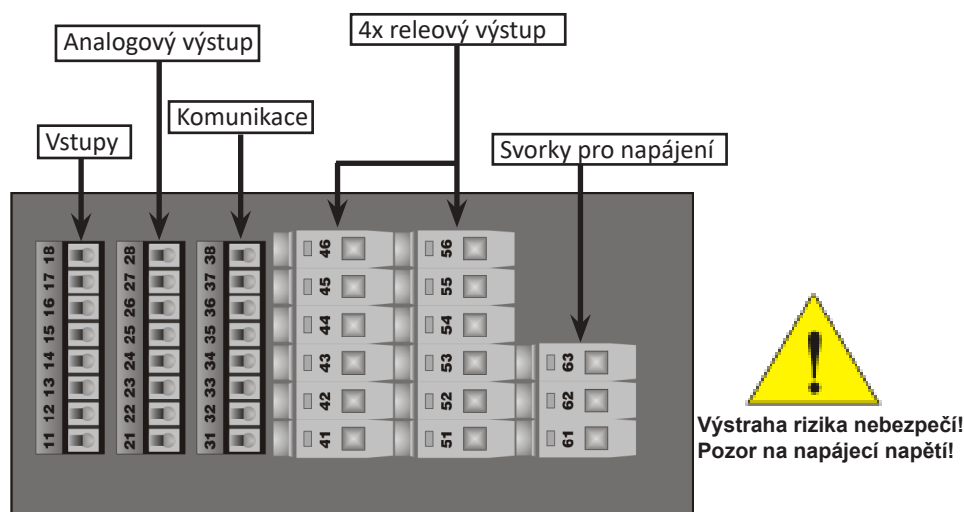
4x releový výstup

Analogový výstup

Komunikace

Vstupy

Svorky pro napájení

18
17
16
15
14
13
12
11

28
27
26
25
24
23
22
21

38
37
36
35
34
33
32
31

46
45
44
43
42
41

56
55
54
53
52
51

63
62
61

Výstraha rizika nebezpečí!
Pozor na napájecí napětí!